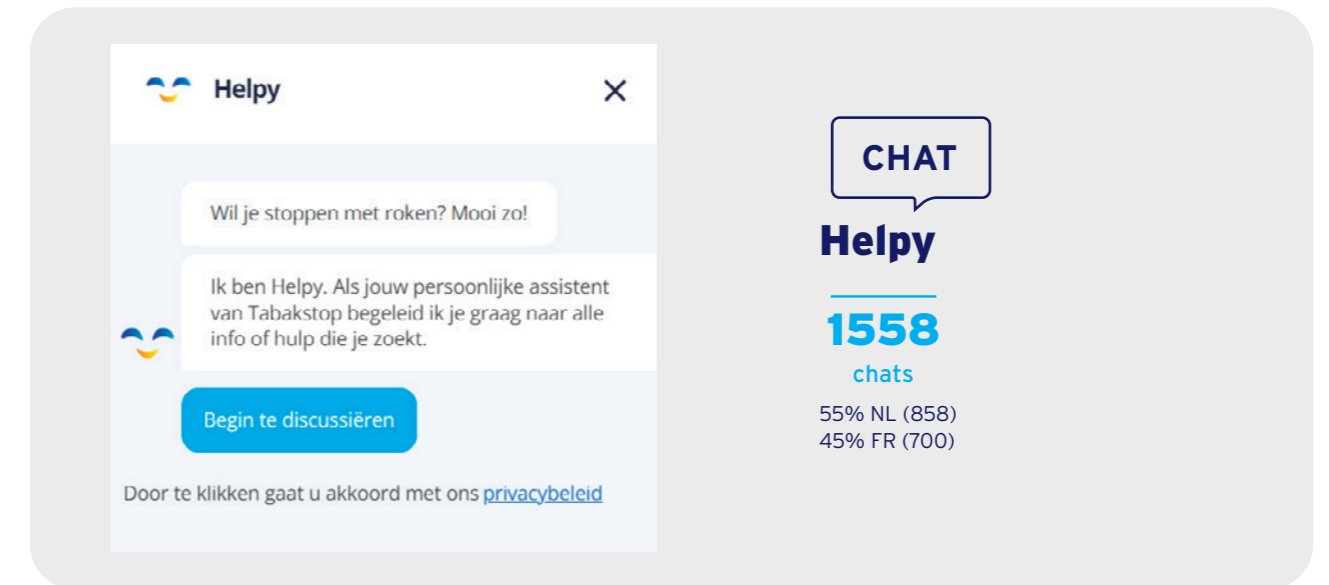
Helpy

×

Wil je stoppen met roken? Mooi zo!

Ik ben Helpy. Als jouw persoonlijke assistent van Tabakstop begeleid ik je graag naar alle info of hulp die je zoekt.

Begin te discussiëren

Door te klikken gaat u akkoord met ons privacybeleid

CHAT

Helpy

1558

chats

55% NL (858)
45% FR (700)